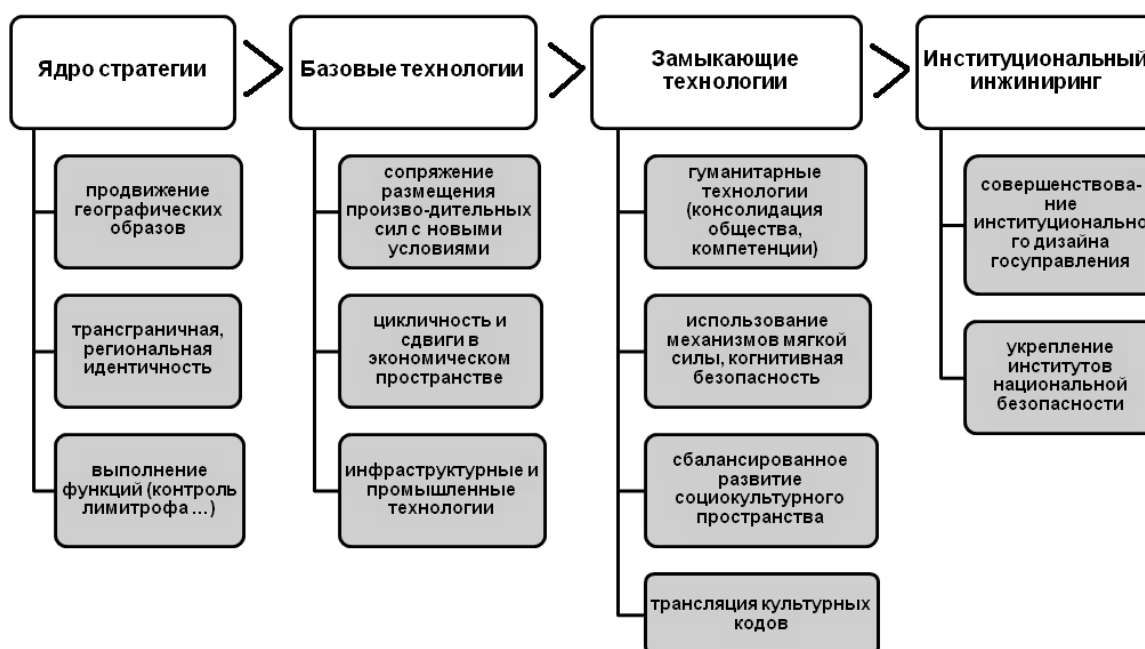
Ядро стратегии

продвижение географических образов

трансграничная, региональная идентичность

выполнение функций (контроль лимитрофа ...)

Базовые технологии

сопряжение размещения произво-дительных сил с новыми условиями

цикличность и сдвиги в экономическом пространстве

инфраструктурные и промышленные технологии

Замыкающие технологии

гуманитарные технологии (консолидация общества, компетенции)

использование механизмов мягкой силы, когнитивная безопасность

сбалансированное развитие социокультурного пространства

трансляция культурных кодов

Институциональный инжиниринг

совершенствова-ние институционально го дизайна госуправления

укрепление институтов национальной безопасности